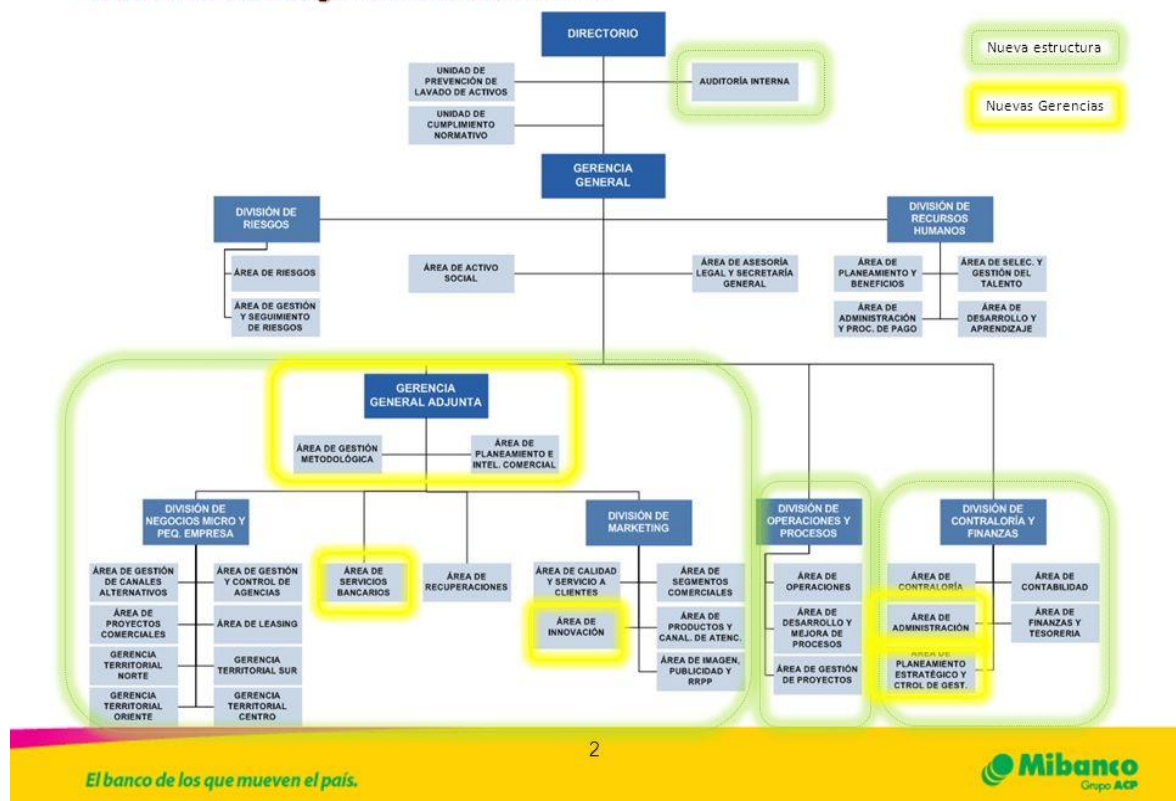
DIRECTORIO

Nueva estructura

Nuevas Gerencias

UNIDAD DE PREVENCIÓN DE LAVADO DE ACTIVOS

AUDITORÍA INTERNA

UNIDAD DE CUMPLIMIENTO NORMATIVO

GERENCIA GENERAL

DIVISIÓN DE RIESGOS

ÁREA DE RIESGOS

ÁREA DE GESTIÓN Y SEGUIMIENTO DE RIESGOS

ÁREA DE ACTIVO SOCIAL

ÁREA DE ASESORÍA LEGAL Y SECRETARÍA GENERAL

DIVISIÓN DE RECURSOS HUMANOS

ÁREA DE PLANEAMIENTO Y BENEFICIOS

ÁREA DE SELEC. Y GESTIÓN DEL TALENTO

ÁREA DE ADMINISTRACIÓN Y PROC. DE PAGO

ÁREA DE DESARROLLO Y APRENDIZAJE

GERENCIA GENERAL ADJUNTA

ÁREA DE GESTIÓN METODOLÓGICA

ÁREA DE PLANEAMIENTO E INTEL. COMERCIAL

DIVISIÓN DE NEGOCIOS MICRO Y PEQ. EMPRESA

ÁREA DE GESTIÓN DE CANALES ALTERNATIVOS

ÁREA DE GESTIÓN Y CONTROL DE AGENCIAS

ÁREA DE PROYECTOS COMERCIALES

ÁREA DE LEASING

GERENCIA TERRITORIAL NORTE

GERENCIA TERRITORIAL SUR

GERENCIA TERRITORIAL ORIENTE

GERENCIA TERRITORIAL CENTRO

ÁREA DE SERVICIOS BANCARIOS

ÁREA DE RECUPERACIONES

DIVISIÓN DE MARKETING

ÁREA DE CALIDAD Y SERVICIO A CLIENTES

ÁREA DE SEGMENTOS COMERCIALES

ÁREA DE INNOVACIÓN

ÁREA DE PRODUCTOS Y CANAL. DE ATENC.

ÁREA DE IMAGEN, PUBLICIDAD Y RRPP

DIVISIÓN DE OPERACIONES Y PROCESOS

ÁREA DE OPERACIONES

ÁREA DE DESARROLLO Y MEJORA DE PROCESOS

ÁREA DE GESTIÓN DE PROYECTOS

DIVISIÓN DE CONTRALORÍA Y FINANZAS

ÁREA DE CONTRALORÍA

ÁREA DE CONTABILIDAD

ÁREA DE ADMINISTRACIÓN

ÁREA DE FINANZAS Y TESORERIA

ÁREA DE PLANEAMIENTO ESTRATÉGICO Y CTROL DE GEST.

2

El banco de los que mueven el país.

Mibanco Grupo ACP